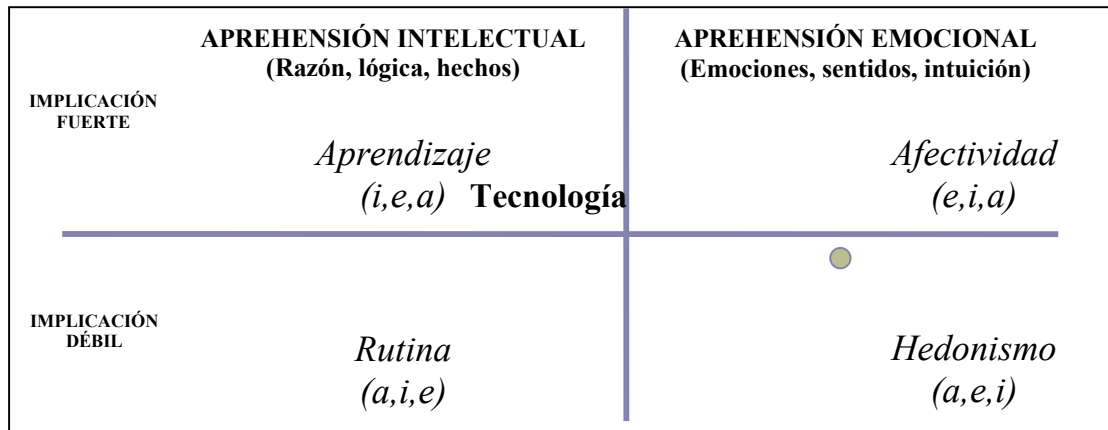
APREHENSIÓN INTELECTUAL
(Razón, lógica, hechos)

APREHENSIÓN EMOCIONAL
(Emociones, sentidos, intuición)

IMPLICACIÓN FUERTE

Aprendizaje
(i,e,a) Tecnología

Afectividad
(e,i,a)

IMPLICACIÓN DÉBIL

Rutina
(a,i,e)

Hedonismo
(a,e,i)